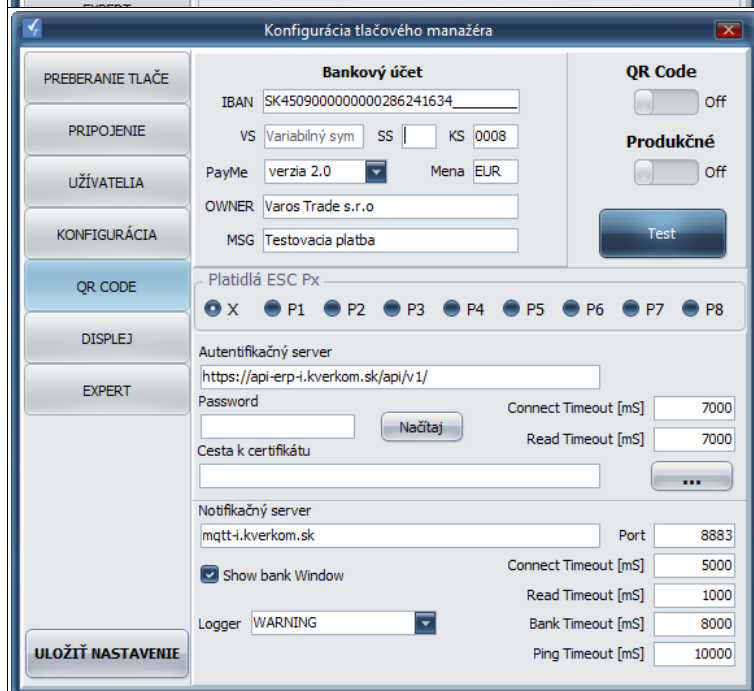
EXPERT

Konfigurácia tlačového manažéra

PREBERANIE TLAČE
PRIPOJENIE
UŽÍVATELIA
KONFIGURÁCIA
QR CODE
DISPLEJ
EXPERT

ULOŽIŤ NASTAVENIE

Bankový účet

IBAN SK4509000000000286241634________
VS Variabilný sym SS KS 0008
PayMe verzia 2.0 Mena EUR
OWNER Varos Trade s.r.o
MSG Testovacia platba

QR Code
Off

Produkčné
Off

Test

Platidlá ESC Px
X P1 P2 P3 P4 P5 P6 P7 P8

Autentifikačný server
https://api-erp-i.kverkom.sk/api/v1/
Password
Načítaj
Connect Timeout [mS] 7000
Read Timeout [mS] 7000
Cesta k certifikátu
...

Notifikačný server
mqtt-i.kverkom.sk
Port 8883
Show bank Window
Connect Timeout [mS] 5000
Read Timeout [mS] 1000
Logger WARNING
Bank Timeout [mS] 8000
Ping Timeout [mS] 10000